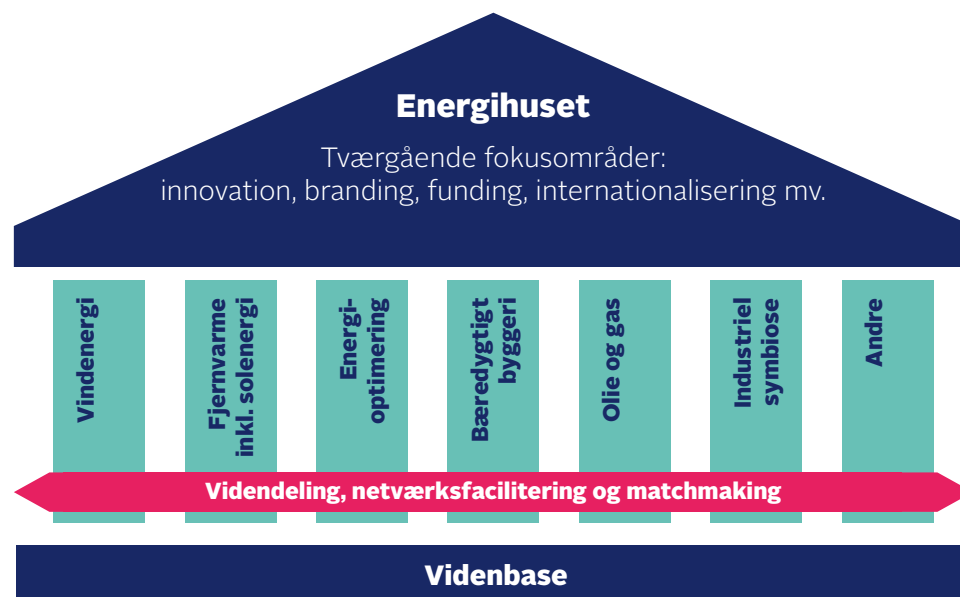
Energihuset

Tværgående fokusområder:
innovation, branding, funding, internationalisering mv.

Vindenergi

Fjernvarme inkl. solenergi

Energioptimering

Bæredygtigt byggeri

Olie og gas

Industriel symbiose

Andre

Videndeling, netværksfacilitering og matchmaking

Videnbase